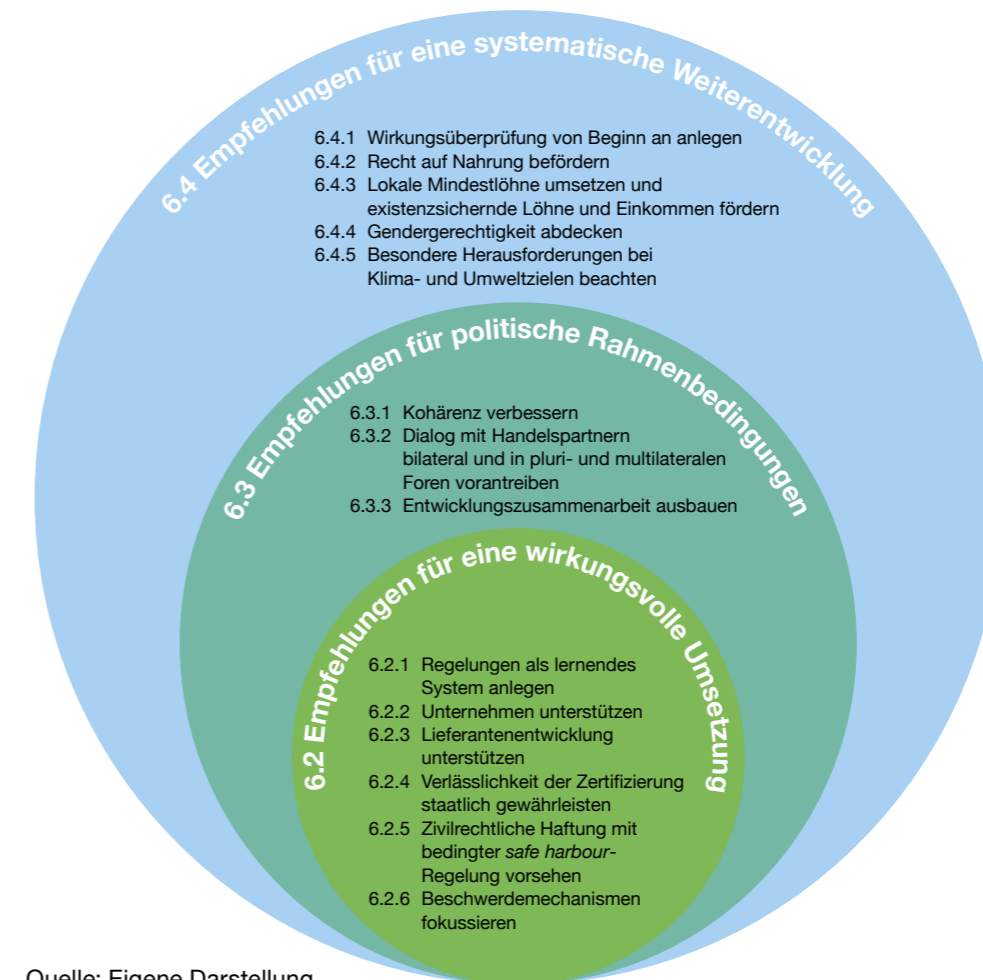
6.4 Empfehlungen für eine systematische Weiterentwicklung

6.4.1 Wirkungsüberprüfung von Beginn an anlegen
6.4.2 Recht auf Nahrung befördern
6.4.3 Lokale Mindestlöhne umsetzen und existenzsichernde Löhne und Einkommen fördern
6.4.4 Gendergerechtigkeit abdecken
6.4.5 Besondere Herausforderungen bei Klima- und Umweltzielen beachten

6.3 Empfehlungen für politische Rahmenbedingungen

6.3.1 Kohärenz verbessern
6.3.2 Dialog mit Handelspartnern bilateral und in pluri- und multilateralen Foren vorantreiben
6.3.3 Entwicklungszusammenarbeit ausbauen

6.2 Empfehlungen für eine wirkungsvolle Umsetzung

6.2.1 Regelungen als lernendes System anlegen
6.2.2 Unternehmen unterstützen
6.2.3 Lieferantenentwicklung unterstützen
6.2.4 Verlässlichkeit der Zertifizierung staatlich gewährleisten
6.2.5 Zivilrechtliche Haftung mit bedingter *safe harbour*-Regelung vorsehen
6.2.6 Beschwerdemechanismen fokussieren

Quelle: Eigene Darstellung